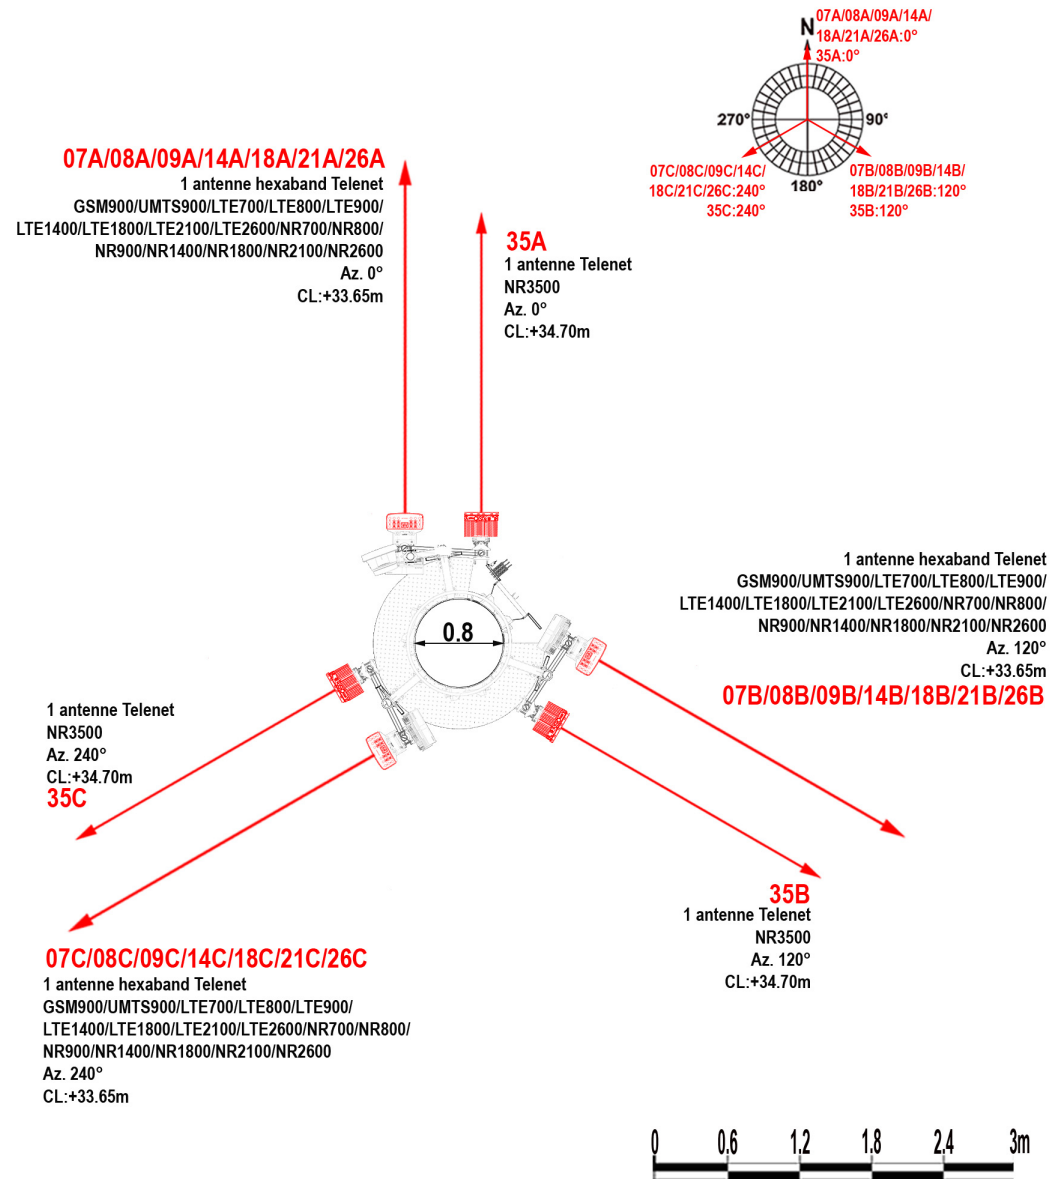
N
07A/08A/09A/14A/18A/21A/26A:0°
35A:0°
270°
90°
180°
07C/08C/09C/14C/18C/21C/26C:240°
35C:240°
07B/08B/09B/14B/18B/21B/26B:120°
35B:120°

07A/08A/09A/14A/18A/21A/26A
1 antenne hexaband Telenet
GSM900/UMTS900/LTE700/LTE800/LTE900/
LTE1400/LTE1800/LTE2100/LTE2600/NR700/NR800/
NR900/NR1400/NR1800/NR2100/NR2600
Az. 0°
CL:+33.65m

35A
1 antenne Telenet
NR3500
Az. 0°
CL:+34.70m

1 antenne hexaband Telenet
GSM900/UMTS900/LTE700/LTE800/LTE900/
LTE1400/LTE1800/LTE2100/LTE2600/NR700/NR800/
NR900/NR1400/NR1800/NR2100/NR2600
Az. 120°
CL:+33.65m
07B/08B/09B/14B/18B/21B/26B

0.8

1 antenne Telenet
NR3500
Az. 240°
CL:+34.70m
35C

35B
1 antenne Telenet
NR3500
Az. 120°
CL:+34.70m

07C/08C/09C/14C/18C/21C/26C
1 antenne hexaband Telenet
GSM900/UMTS900/LTE700/LTE800/LTE900/
LTE1400/LTE1800/LTE2100/LTE2600/NR700/NR800/
NR900/NR1400/NR1800/NR2100/NR2600
Az. 240°
CL:+33.65m

0 0.6 1.2 1.8 2.4 3m